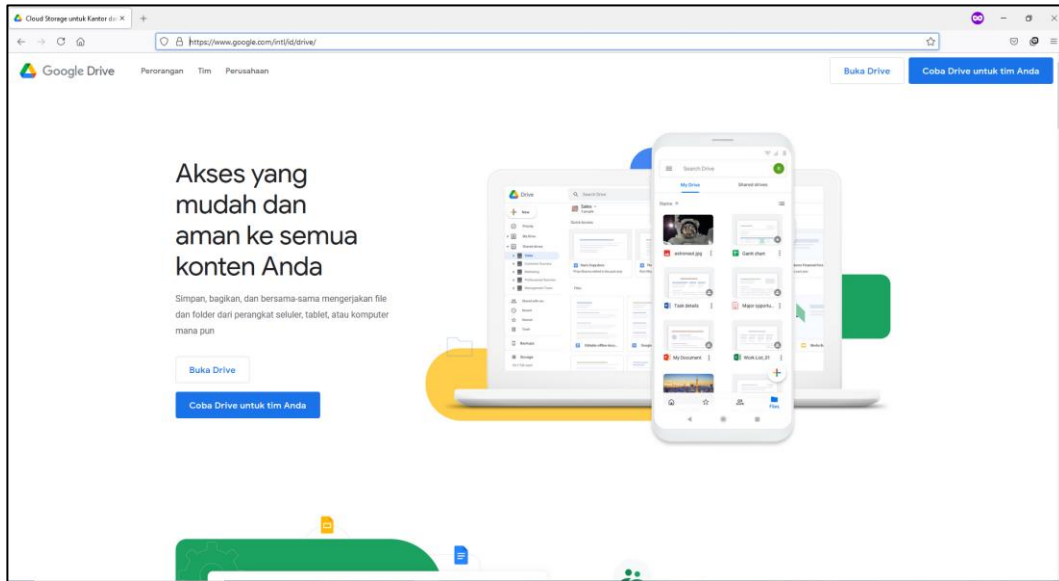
Cloud Storage untuk Kantor da ×
+

https://www.google.com/intl/id/drive/

Google Drive Perorangan Tim Perusahaan

Buka Drive
Coba Drive untuk tim Anda

Akses yang mudah dan aman ke semua konten Anda

Simpan, bagikan, dan bersama-sama mengerjakan file dan folder dari perangkat seluler, tablet, atau komputer mana pun

Buka Drive

Coba Drive untuk tim Anda

Drive
Search Drive
New
Sales
Shared drives
Search Drive
My Drive
Shared drives
Name
astronaut.jpg
Gantt chart
Task details
Major opportu...
My Document
Work List_01
Files